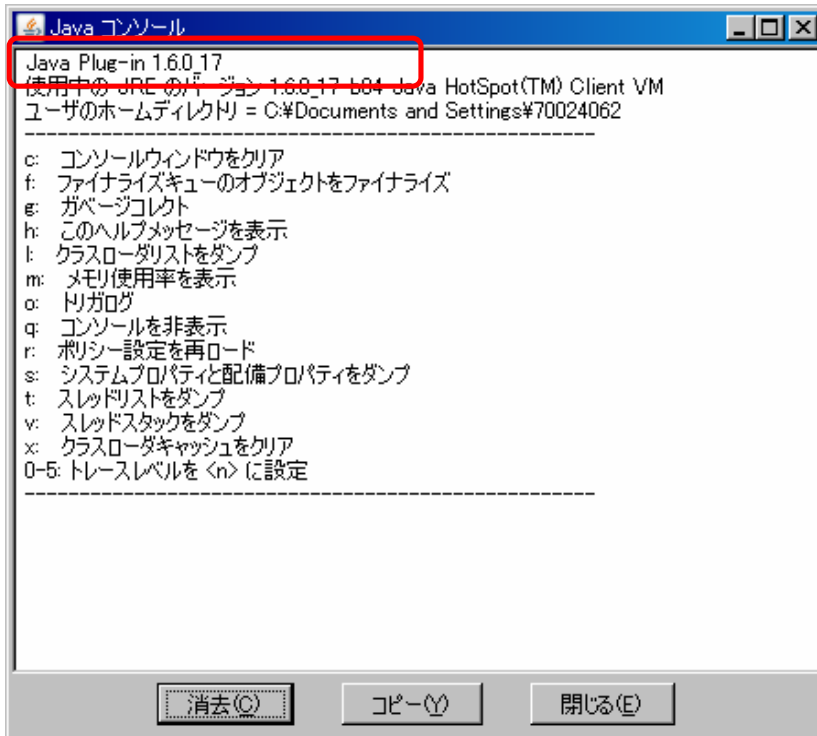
Java コンソール

Java Plug-in 1.6.0_17
使用中の JRE のバージョン 1.6.0_17-b04 Java HotSpot(TM) Client VM
ユーザのホームディレクトリ = C:¥Documents and Settings¥70024062
----------------------------------------------------
c: コンソールウィンドウをクリア
f: ファイナライズキューのオブジェクトをファイナライズ
g: ガベージコレクト
h: このヘルプメッセージを表示
l: クラスローダリストをダンプ
m: メモリ使用率を表示
o: トリガログ
q: コンソールを非表示
r: ポリシー設定を再ロード
s: システムプロパティと配備プロパティをダンプ
t: スレッドリストをダンプ
v: スレッドスタックをダンプ
x: クラスローダキャッシュをクリア
0-5: トレースレベルを <n> に設定
----------------------------------------------------

消去(C) コピー(Y) 閉じる(E)